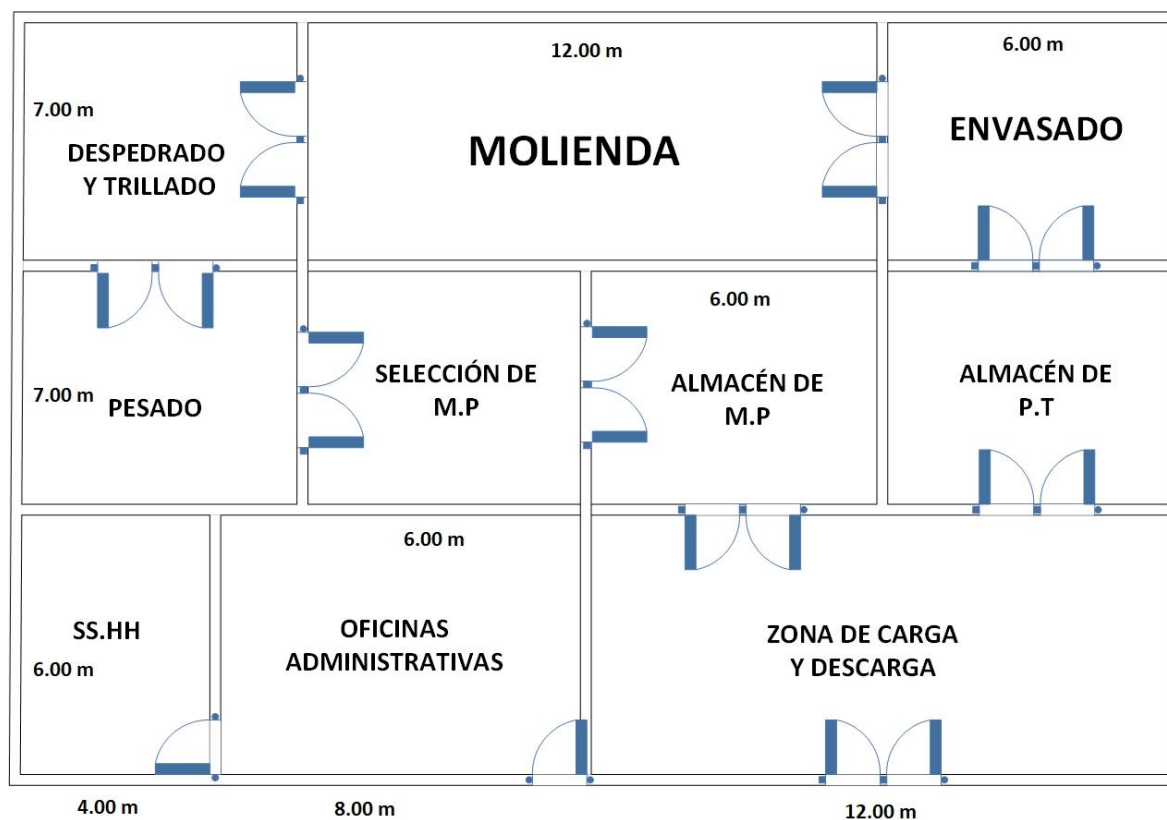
7.00 m

DESPEDRADO Y TRILLADO

12.00 m

MOLIENDA

6.00 m

ENVASADO

7.00 m

PESADO

SELECCIÓN DE M.P

6.00 m

ALMACÉN DE M.P

ALMACÉN DE P.T

SS.HH

6.00 m

6.00 m

OFICINAS ADMINISTRATIVAS

ZONA DE CARGA Y DESCARGA

4.00 m

8.00 m

12.00 m